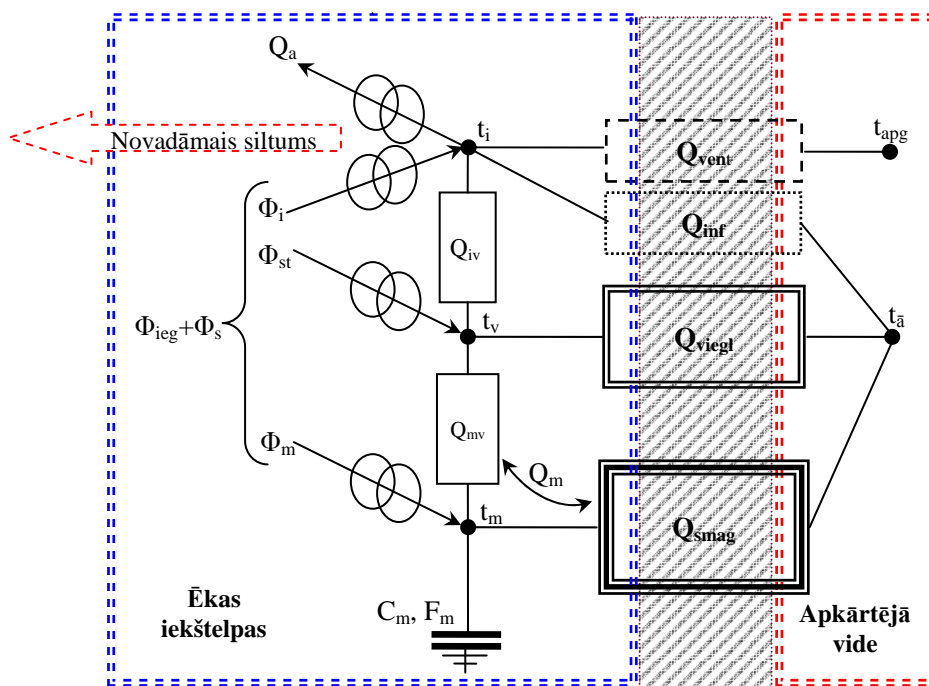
$Q_a$

Novadāmais siltums

$t_i$

$Q_{vent}$

$t_{apg}$

$\Phi_i$

$Q_{inf}$

$\Phi_{st}$

$Q_{iv}$

$\Phi_{ieg}+\Phi_s$

$t_v$

$Q_{viegl}$

$t_ā$

$Q_{mv}$

$\Phi_m$

$Q_m$

$t_m$

$Q_{smag}$

Ēkas iekštelpas

$C_m$, $F_m$

Apkārtējā vide